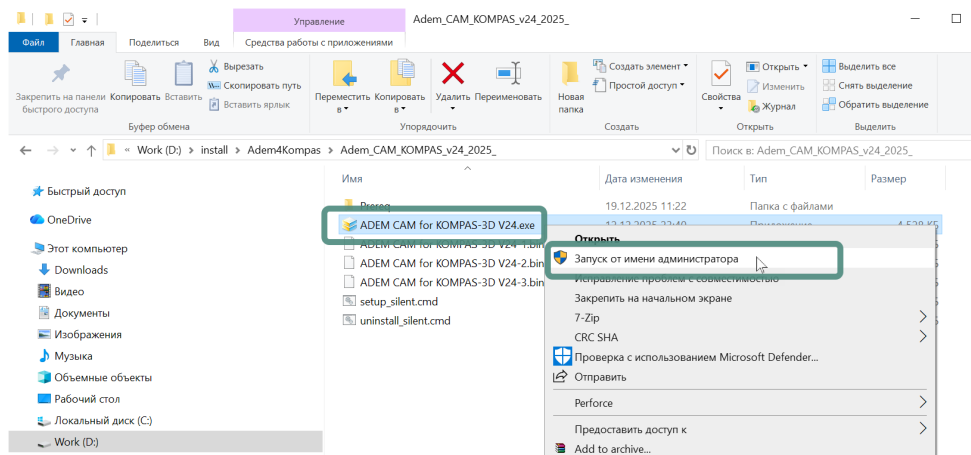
Управление
Adem_CAM_KOMPAS_v24_2025_
Файл Главная Поделиться Вид Средства работы с приложениями

Закрепить на панели быстрого доступа
Копировать
Вставить
Вырезать
Скопировать путь
Вставить ярлык
Буфер обмена
Переместить в
Копировать в
Удалить
Переименовать
Упорядочить
Новая папка
Создать элемент
Простой доступ
Создать
Свойства
Открыть
Изменить
Журнал
Открыть
Выделить все
Снять выделение
Обратить выделение
Выделить

« Work (D:) › install › Adem4Kompas › Adem_CAM_KOMPAS_v24_2025_
Поиск в: Adem_CAM_KOMPAS_v24_2025_

Быстрый доступ
OneDrive
Этот компьютер
Downloads
Видео
Документы
Изображения
Музыка
Объемные объекты
Рабочий стол
Локальный диск (C:)
Work (D:)

| Имя | Дата изменения | Тип | Размер |
|---|---|---|---|
| Prereq | 19.12.2025 11:22 | Папка с файлами | |
| ADEM CAM for KOMPAS-3D V24.exe | 12.12.2025 22:40 | Приложение | 4 528 КБ |
| ADEM CAM for KOMPAS-3D V24-1.bin | | | |
| ADEM CAM for KOMPAS-3D V24-2.bin | | | |
| ADEM CAM for KOMPAS-3D V24-3.bin | | | |
| setup_silent.cmd | | | |
| uninstall_silent.cmd | | | |

Открыть
Запуск от имени администратора
Исправление проблем с совместимостью
Закрепить на начальном экране
7-Zip
CRC SHA
Проверка с использованием Microsoft Defender...
Отправить
Perforce
Предоставить доступ к
Add to archive...